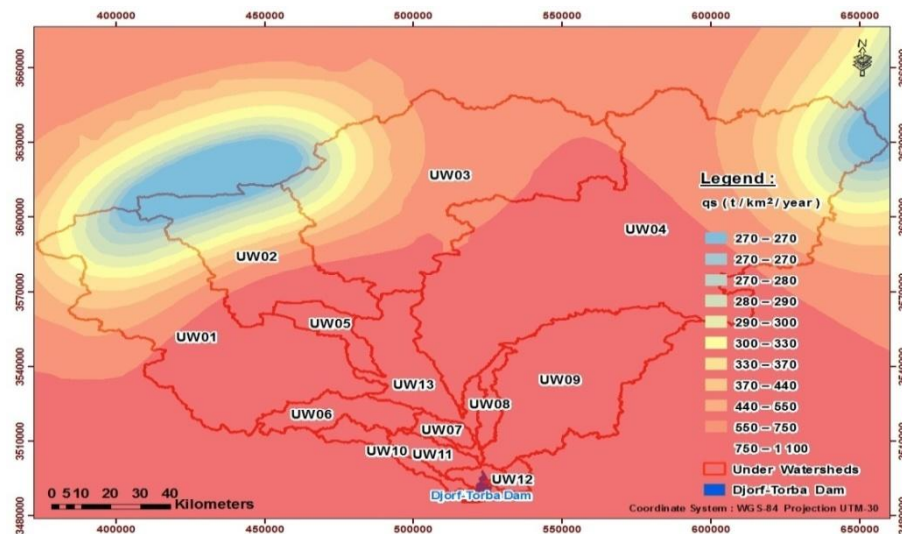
400000 450000 500000 550000 600000 650000

3660000 3630000 3600000 3570000 3540000 3510000 3480000

N

UW03
UW04
UW02
UW05
UW01
UW13
UW09
UW08
UW06
UW07
UW10
UW11
UW12
Djorf-Torba Dam

Legend :
qs ( t / km² / year )
270 – 270
270 – 270
270 – 280
280 – 290
290 – 300
300 – 330
330 – 370
370 – 440
440 – 550
550 – 750
750 – 1 100
Under Watersheds
Djorf-Torba Dam

0 5 10 20 30 40 Kilometers

Coordinate System : WGS-84 Projection UTM-30